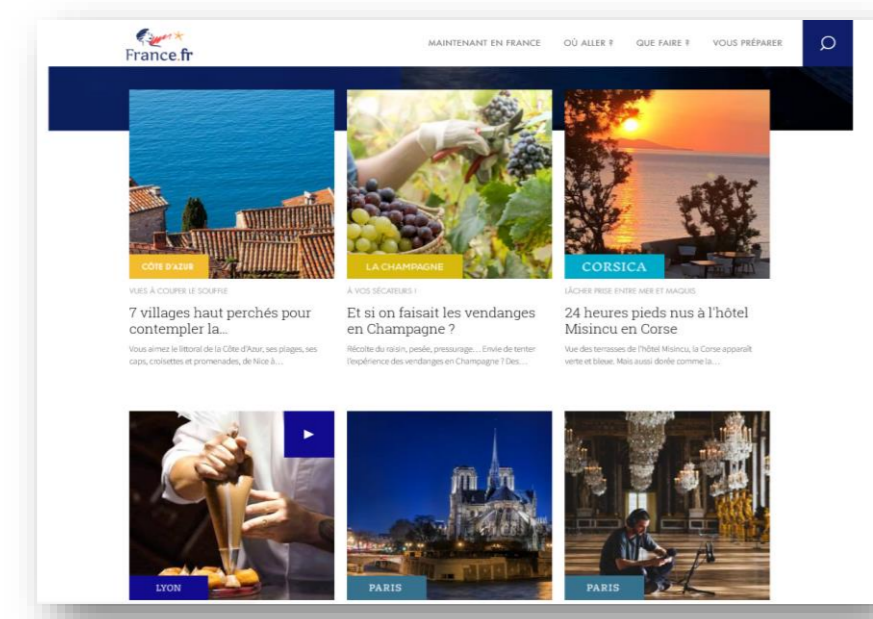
France.fr

MAINTENANT EN FRANCE OÙ ALLER ? QUE FAIRE ? VOUS PRÉPARER

CÔTE D'AZUR

VUES À COUPER LE SOUFFLE

7 villages haut perchés pour contempler la...

Vous aimez le littoral de la Côte d'Azur, ses plages, ses caps, croisettes et promenades, de Nice à ...

LA CHAMPAGNE

À VOS SÉCATEURS !

Et si on faisait les vendanges en Champagne ?

Récolte du raisin, pesée, pressurage.... Envie de tenter l'expérience des vendanges en Champagne ? Des...

CORSICA

LÂCHER PRISE ENTRE MER ET MAQUIS

24 heures pieds nus à l'hôtel Misincu en Corse

Vue des terrasses de l'hôtel Misincu, la Corse apparaît verte et bleue. Mais aussi dorée comme la...

LYON

PARIS

PARIS